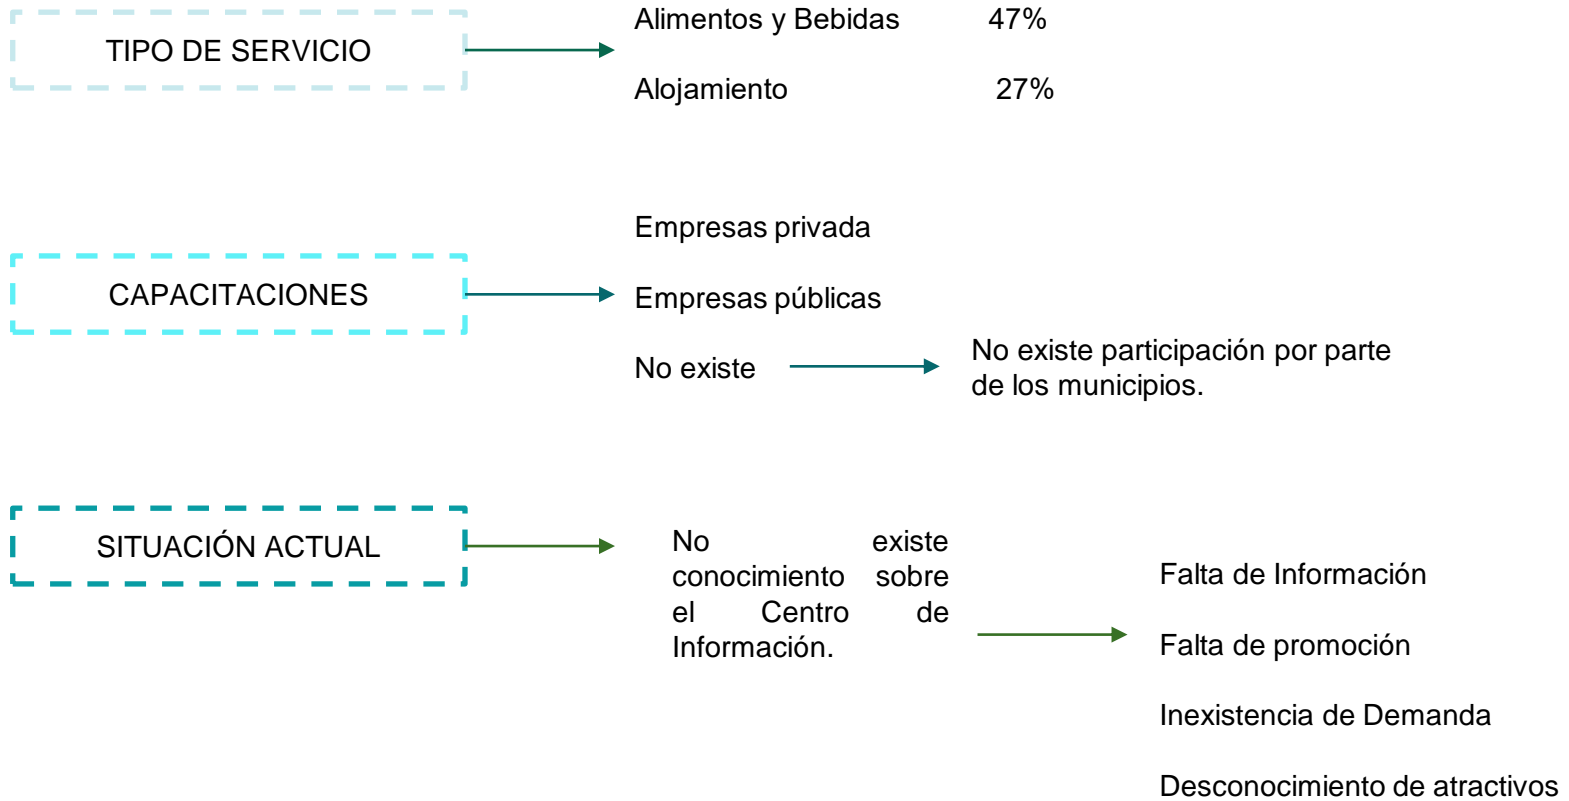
TIPO DE SERVICIO

Alimentos y Bebidas 47%

Alojamiento 27%

CAPACITACIONES

Empresas privada

Empresas públicas

No existe

No existe participación por parte de los municipios.

SITUACIÓN ACTUAL

No existe conocimiento sobre el Centro de Información.

Falta de Información

Falta de promoción

Inexistencia de Demanda

Desconocimiento de atractivos